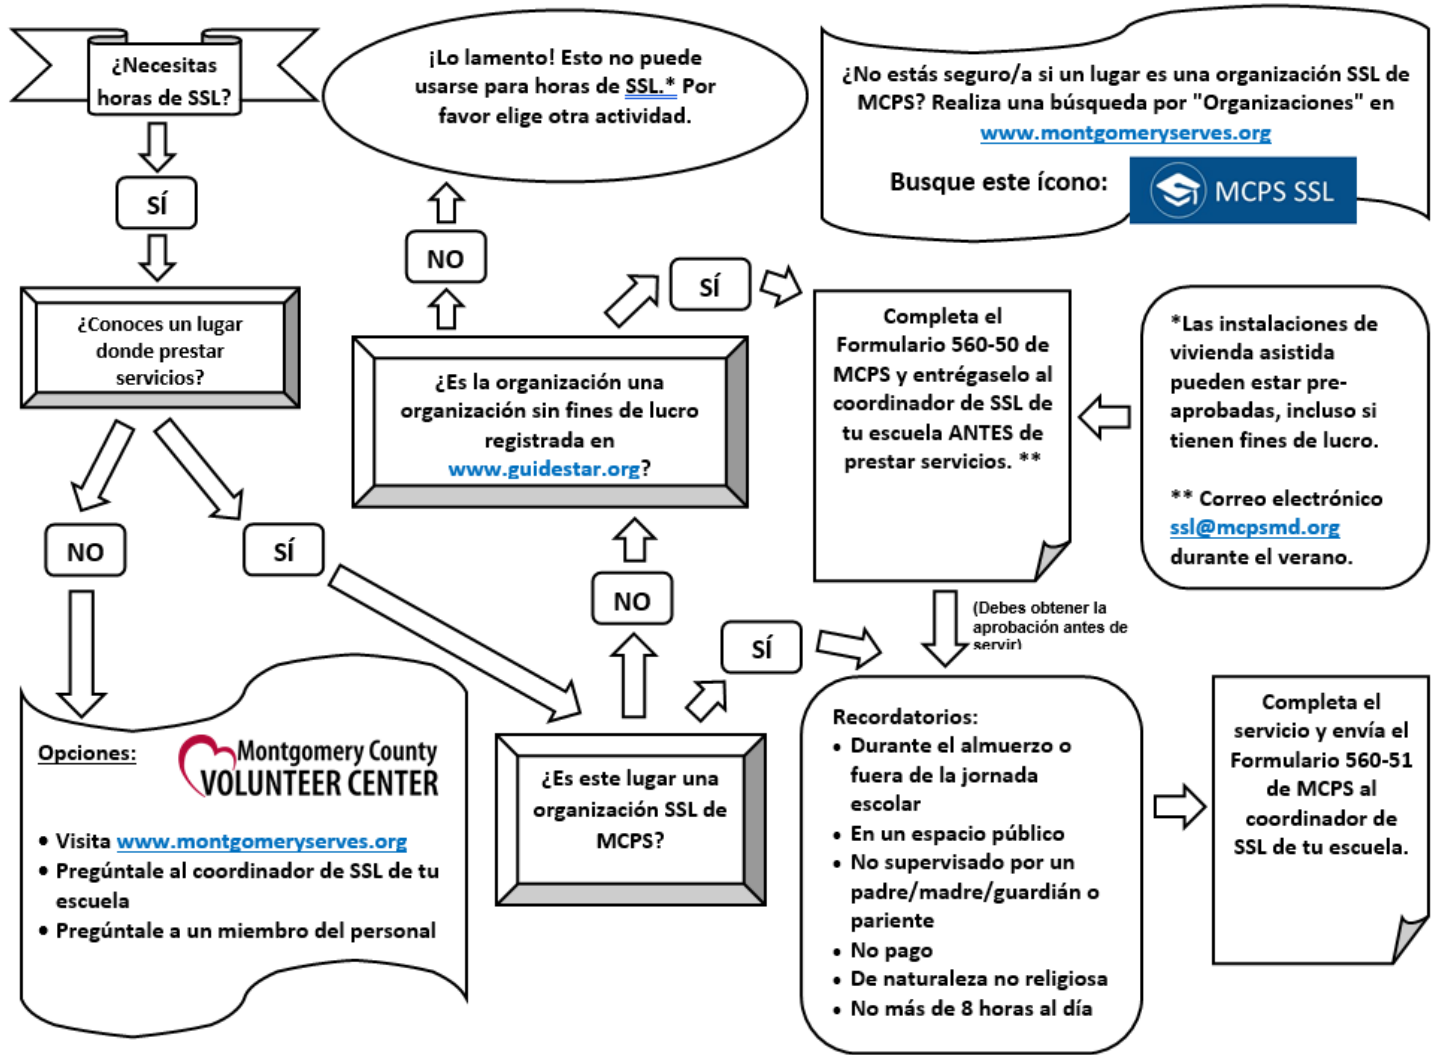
¿Necesitas horas de SSL?

SÍ

¿Conoces un lugar donde prestar servicios?

NO

SÍ

¡Lo lamento! Esto no puede usarse para horas de SSL.* Por favor elige otra actividad.

NO

¿Es la organización una organización sin fines de lucro registrada en www.guidestar.org?

SÍ

¿No estás seguro/a si un lugar es una organización SSL de MCPS? Realiza una búsqueda por "Organizaciones" en www.montgomeryserves.org

Busque este ícono: MCPS SSL

Completa el Formulario 560-50 de MCPS y entrégaselo al coordinador de SSL de tu escuela ANTES de prestar servicios. **

*Las instalaciones de vivienda asistida pueden estar pre-aprobadas, incluso si tienen fines de lucro.

** Correo electrónico ssl@mcpsmd.org durante el verano.

(Debes obtener la aprobación antes de servir)

NO

SÍ

Opciones:

Montgomery County VOLUNTEER CENTER

• Visita www.montgomeryserves.org
• Pregúntale al coordinador de SSL de tu escuela
• Pregúntale a un miembro del personal

¿Es este lugar una organización SSL de MCPS?

Recordatorios:
• Durante el almuerzo o fuera de la jornada escolar
• En un espacio público
• No supervisado por un padre/madre/guardián o pariente
• No pago
• De naturaleza no religiosa
• No más de 8 horas al día

Completa el servicio y envía el Formulario 560-51 de MCPS al coordinador de SSL de tu escuela.